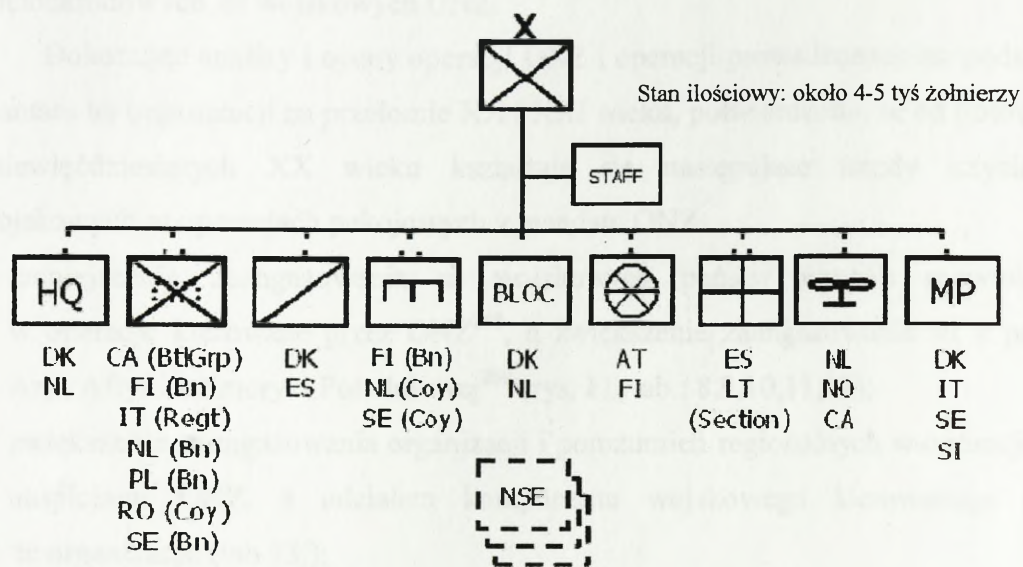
X

Stan ilościowy: około 4-5 tyś żołnierzy

STAFF

HQ

DK
NL

CA (BtlGrp)
FI (Bn)
IT (Regt)
NL (Bn)
PL (Bn)
RO (Coy)
SE (Bn)

DK
ES

FI (Bn)
NL (Coy)
SE (Coy)

BLOC

DK
NL

AT
FI

ES
LT
(Section)

NL
NO
CA

MP

DK
IT
SE
SI

NSE